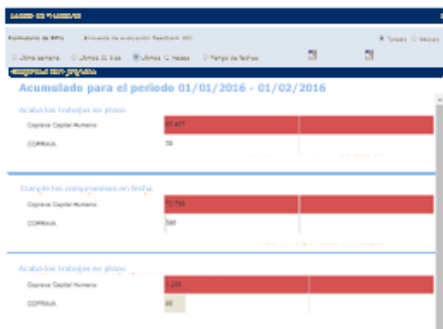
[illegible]

Formulario de KPIs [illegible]

Última semana Últimos 31 días Últimos 12 meses Rango de fechas

Tiposs Niveles

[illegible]

Acumulado para el período 01/01/2016 - 01/02/2016

Acaba los trabajos en plazo

Copraxa Capital Humano 25.407

COPRAXA 38

Cumple los compromisos en fecha

Copraxa Capital Humano 12.784

COPRAXA 585

Acaba los trabajos en plazo

Copraxa Capital Humano 1.200

COPRAXA 80